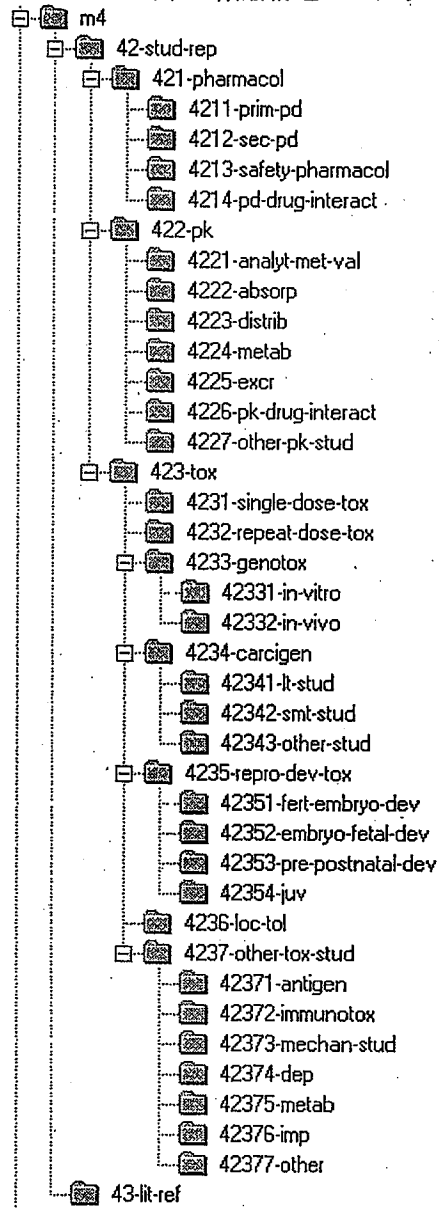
m4
42-stud-rep
421-pharmacol
4211-prim-pd
4212-sec-pd
4213-safety-pharmacol
4214-pd-drug-interact
422-pk
4221-analyt-met-val
4222-absorp
4223-distrib
4224-metab
4225-excr
4226-pk-drug-interact
4227-other-pk-stud
423-tox
4231-single-dose-tox
4232-repeat-dose-tox
4233-genotox
42331-in-vitro
42332-in-vivo
4234-carcigen
42341-lt-stud
42342-smt-stud
42343-other-stud
4235-repro-dev-tox
42351-fert-embryo-dev
42352-embryo-fetal-dev
42353-pre-postnatal-dev
42354-juv
4236-loc-tol
4237-other-tox-stud
42371-antigen
42372-immunotox
42373-mechan-stud
42374-dep
42375-metab
42376-imp
42377-other
43-lit-ref